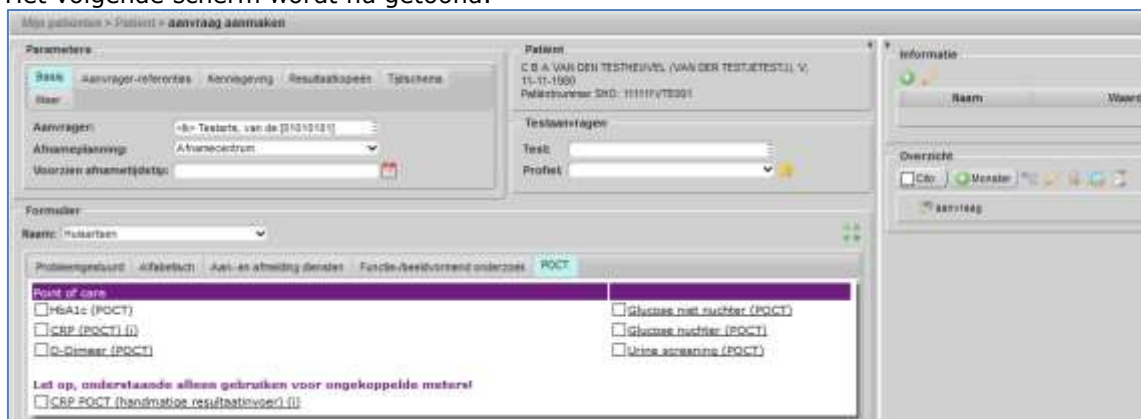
Het volgende scherm wordt nu getoond:

Mijn patiënten > Patiënt > aanvraag aanmaken

Parameters

Basis | Aanvrager-referenties | Kennisgeving | Resultaatkopieën | Tijdschema | Meer

Aanvrager: <b> Testarts, van de [01010101]

Afnameplanning: Afnamecentrum

Voorzien afnametijdstip:

Patient

C.B.A. VAN DEN TESTHEUVEL (VAN DER TESTJETEST(J), V, 11-11-1980

Patiëntnummer SKD: 11111VTES01

Testaanvragen

Test:

Profiel:

Informatie

Naam | Waard

Overzicht

Cito | Monster

aanvraag

Formulier

Naam: Huisartsen

Probleemgestuurd | Alfabetisch | Aan- en afmelding diensten | Functie-/beeldvormend onderzoek | POCT

Point of care

HbA1c (POCT)

CRP (POCT) (i)

D-Dimeer (POCT)

Glucose niet nuchter (POCT)

Glucose nuchter (POCT)

Urine screening (POCT)

Let op, onderstaande alleen gebruiken voor ongekoppelde meters!

CRP POCT (handmatige resultaatinvoer) (i)